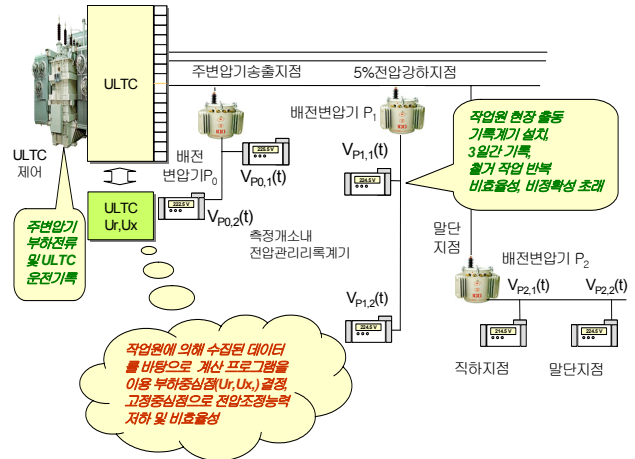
ULTC

주변압기송출지점

5%전압강하지점

배전변압기 $P_1$

작업원 현장 출동
기록계기 설치,
3일간 기록,
철거 작업 반복
비효율성, 비정확성 초래

ULTC
제어

배전
변압기$P_0$

$V_{P0,1}(t)$

$V_{P1,1}(t)$

ULTC
Ur,Ux

$V_{P0,2}(t)$

주변압기
부하전류
및 ULTC
운전기록

측정개소내
전압관리기록계기

말단
지점

배전변압기 $P_2$

$V_{P1,2}(t)$

$V_{P2,1}(t)$

$V_{P2,2}(t)$

작업원에 의해 수집된 데이터
를 바탕으로 계산 프로그램을
이용 부하중심점(Ur,Ux,) 결정,
고정중심점으로 전압조정능력
저하 및 비효율성

직하지점

말단지점

222.5 V

222.5 V

224.5 V

224.5 V

214.5 V

224.5 V